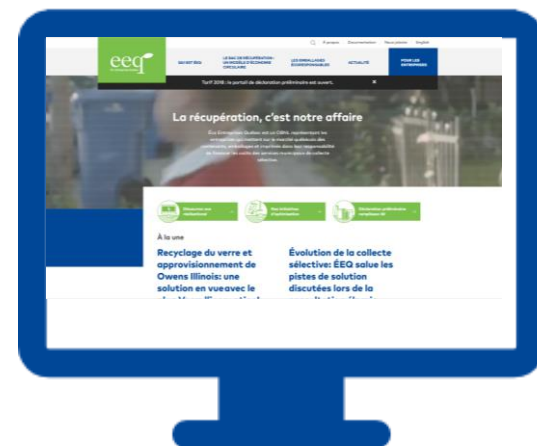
eeq

À propos Documentation Nous joindre English

SAVIEZ-VOUS | LE BAC DE RÉCUPÉRATION : UN MODÈLE D'ÉCONOMIE CIRCULAIRE | LES EMBALLAGES ÉCORESPONSABLES | ACTUALITÉ | POUR LES ENTREPRISES

Tarif 2018 : le portail de déclaration préliminaire est ouvert. ×

La récupération, c'est notre affaire

Éco Entreprises Québec est un OBNL représentant les entreprises qui mettent sur le marché québécois des contenants, emballages et imprimés dans leur responsabilité de financer les coûts des services municipaux de collecte sélective.

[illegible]

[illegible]

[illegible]

À la une

Recyclage du verre et approvisionnement de Owens Illinois: une solution en vueavec le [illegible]

Évolution de la collecte sélective: ÉEQ salue les pistes de solution discutées lors de la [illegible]